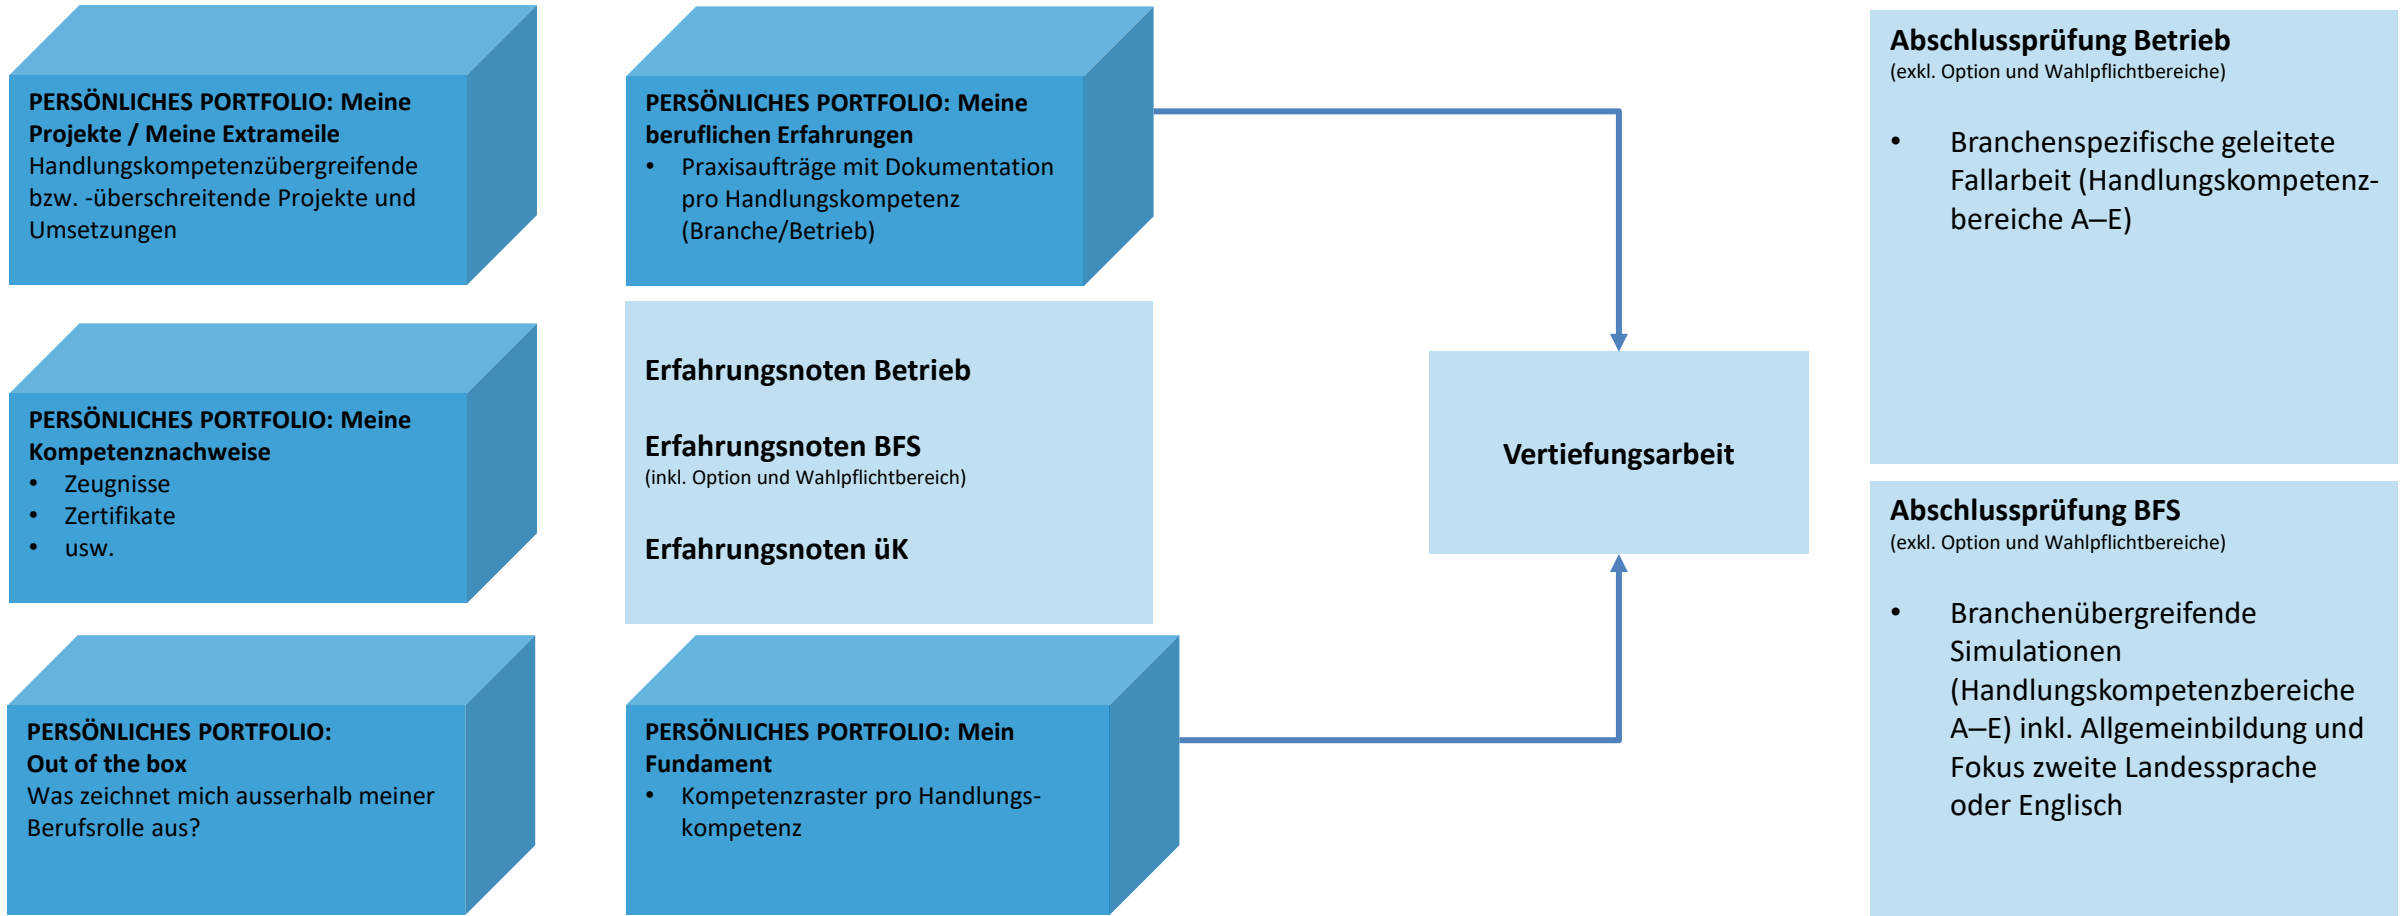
PERSÖNLICHES PORTFOLIO: Meine Projekte / Meine Extrameile
Handlungskompetenzübergreifende bzw. -überschreitende Projekte und Umsetzungen

PERSÖNLICHES PORTFOLIO: Meine Kompetenznachweise
• Zeugnisse
• Zertifikate
• usw.

PERSÖNLICHES PORTFOLIO: Out of the box
Was zeichnet mich ausserhalb meiner Berufsrolle aus?

PERSÖNLICHES PORTFOLIO: Meine beruflichen Erfahrungen
• Praxisaufträge mit Dokumentation pro Handlungskompetenz (Branche/Betrieb)

Erfahrungsnoten Betrieb

Erfahrungsnoten BFS
(inkl. Option und Wahlpflichtbereich)

Erfahrungsnoten üK

PERSÖNLICHES PORTFOLIO: Mein Fundament
• Kompetenzraster pro Handlungskompetenz

Vertiefungsarbeit

Abschlussprüfung Betrieb
(exkl. Option und Wahlpflichtbereiche)

• Branchenspezifische geleitete Fallarbeit (Handlungskompetenzbereiche A–E)

Abschlussprüfung BFS
(exkl. Option und Wahlpflichtbereiche)

• Branchenübergreifende Simulationen (Handlungskompetenzbereiche A–E) inkl. Allgemeinbildung und Fokus zweite Landessprache oder Englisch